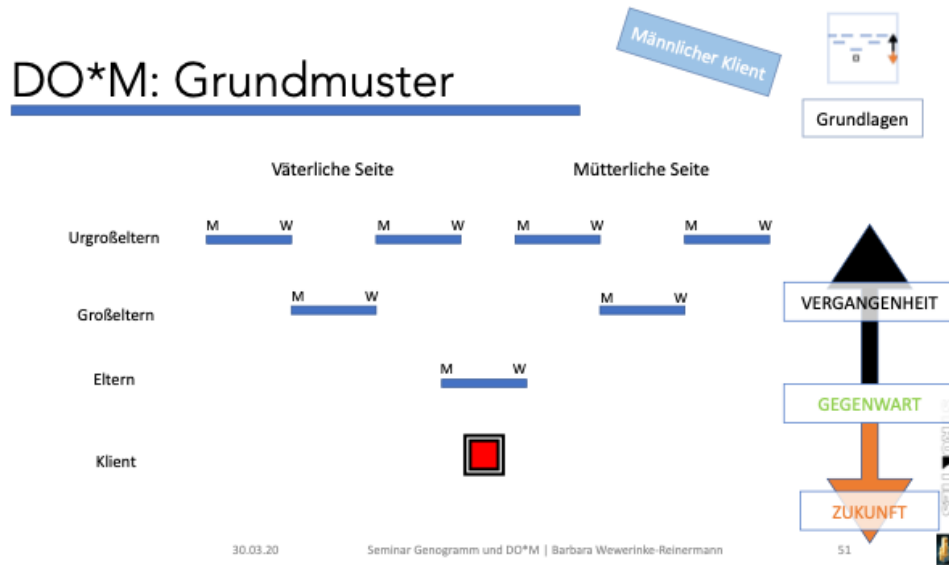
DO*M: Grundmuster

Männlicher Klient

Grundlagen

Väterliche Seite

Mütterliche Seite

Urgroßeltern

M W

M W

M W

M W

Großeltern

M W

M W

Eltern

M W

Klient

VERGANGENHEIT

GEGENWART

ZUKUNFT

30.03.20

Seminar Genogramm und DO*M | Barbara Wewerinke-Reinermann

51